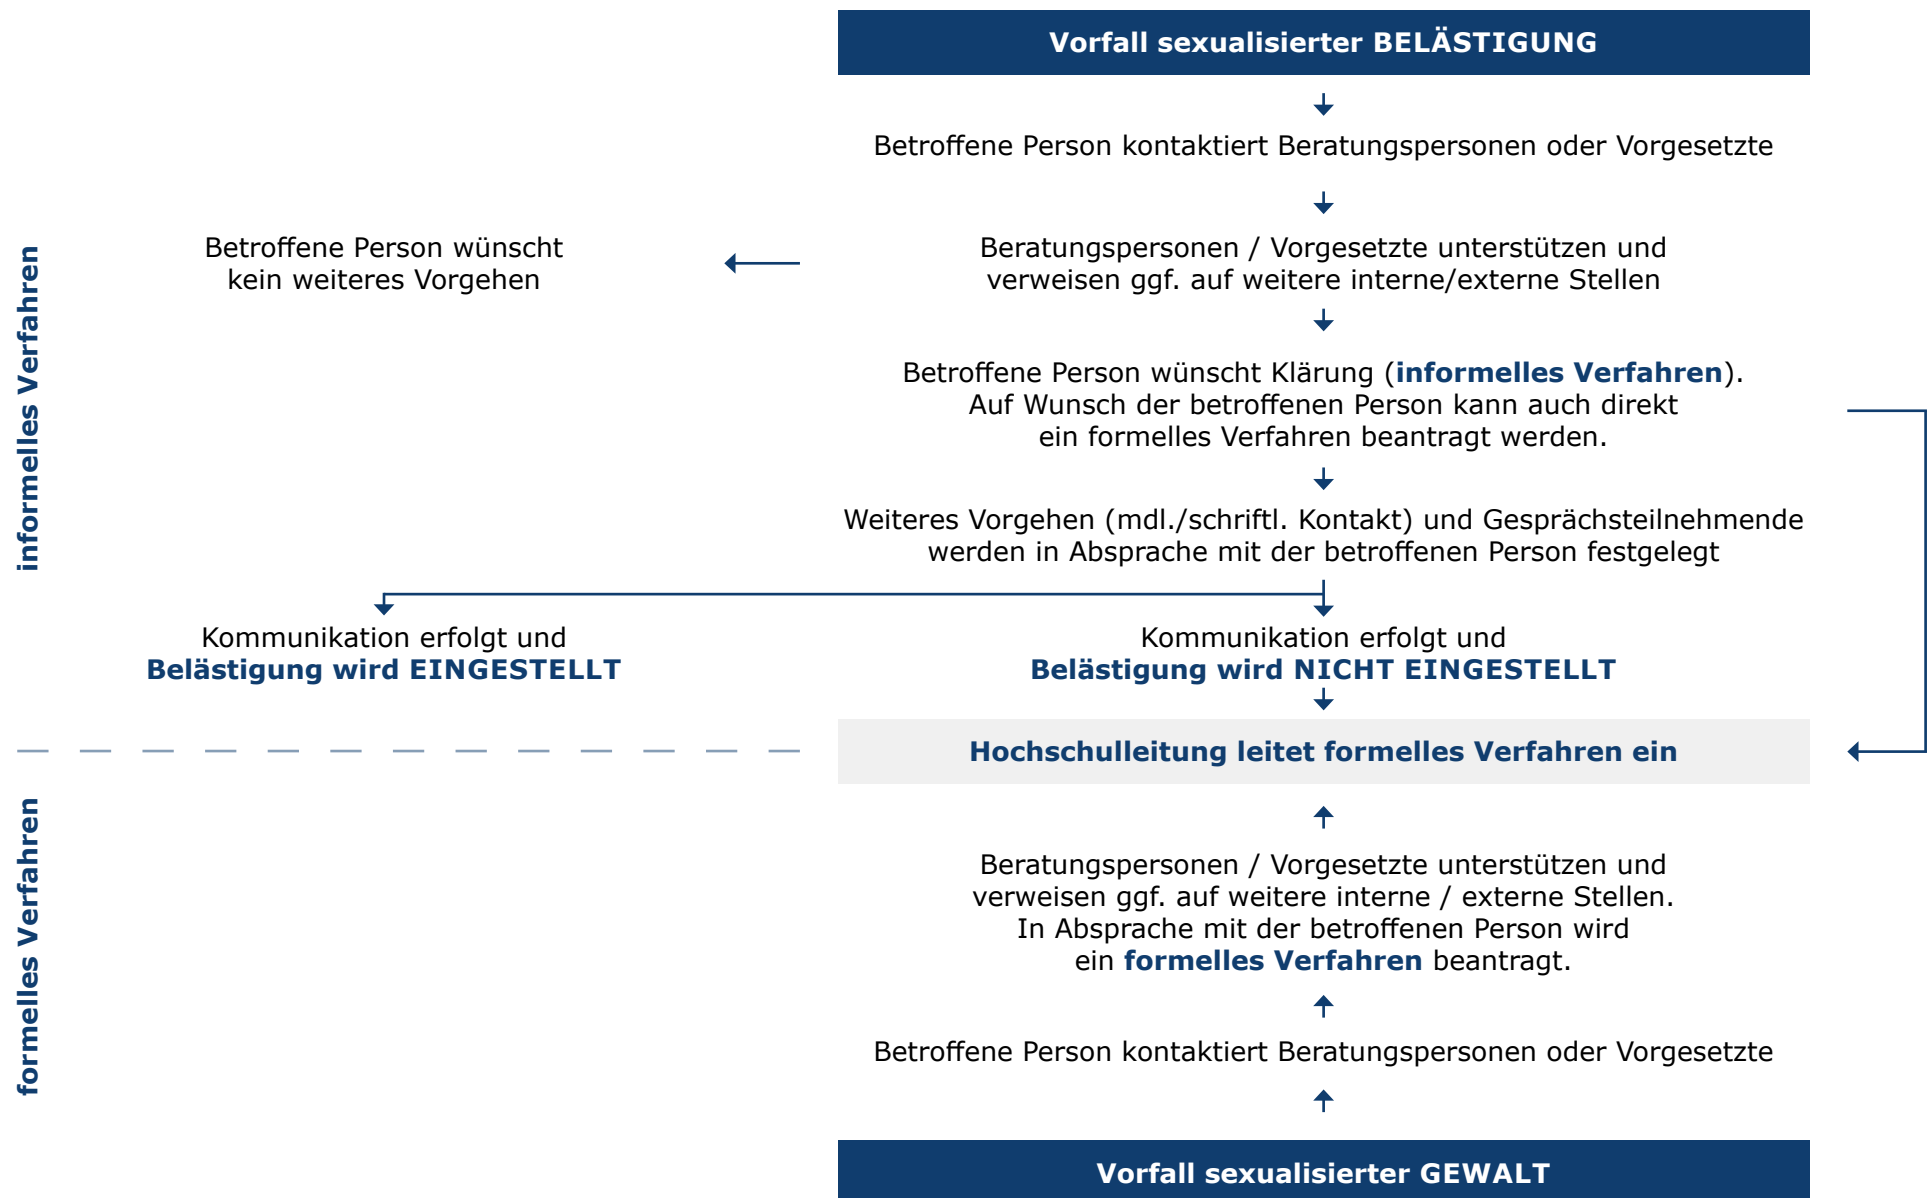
Vorfall sexualisierter BELÄSTIGUNG

Betroffene Person kontaktiert Beratungspersonen oder Vorgesetzte

informelles Verfahren

Betroffene Person wünscht kein weiteres Vorgehen

Beratungspersonen / Vorgesetzte unterstützen und verweisen ggf. auf weitere interne/externe Stellen

Betroffene Person wünscht Klärung (informelles Verfahren). Auf Wunsch der betroffenen Person kann auch direkt ein formelles Verfahren beantragt werden.

Weiteres Vorgehen (mdl./schriftl. Kontakt) und Gesprächsteilnehmende werden in Absprache mit der betroffenen Person festgelegt

Kommunikation erfolgt und Belästigung wird EINGESTELLT

Kommunikation erfolgt und Belästigung wird NICHT EINGESTELLT

Hochschulleitung leitet formelles Verfahren ein

formelles Verfahren

Beratungspersonen / Vorgesetzte unterstützen und verweisen ggf. auf weitere interne / externe Stellen. In Absprache mit der betroffenen Person wird ein formelles Verfahren beantragt.

Betroffene Person kontaktiert Beratungspersonen oder Vorgesetzte

Vorfall sexualisierter GEWALT